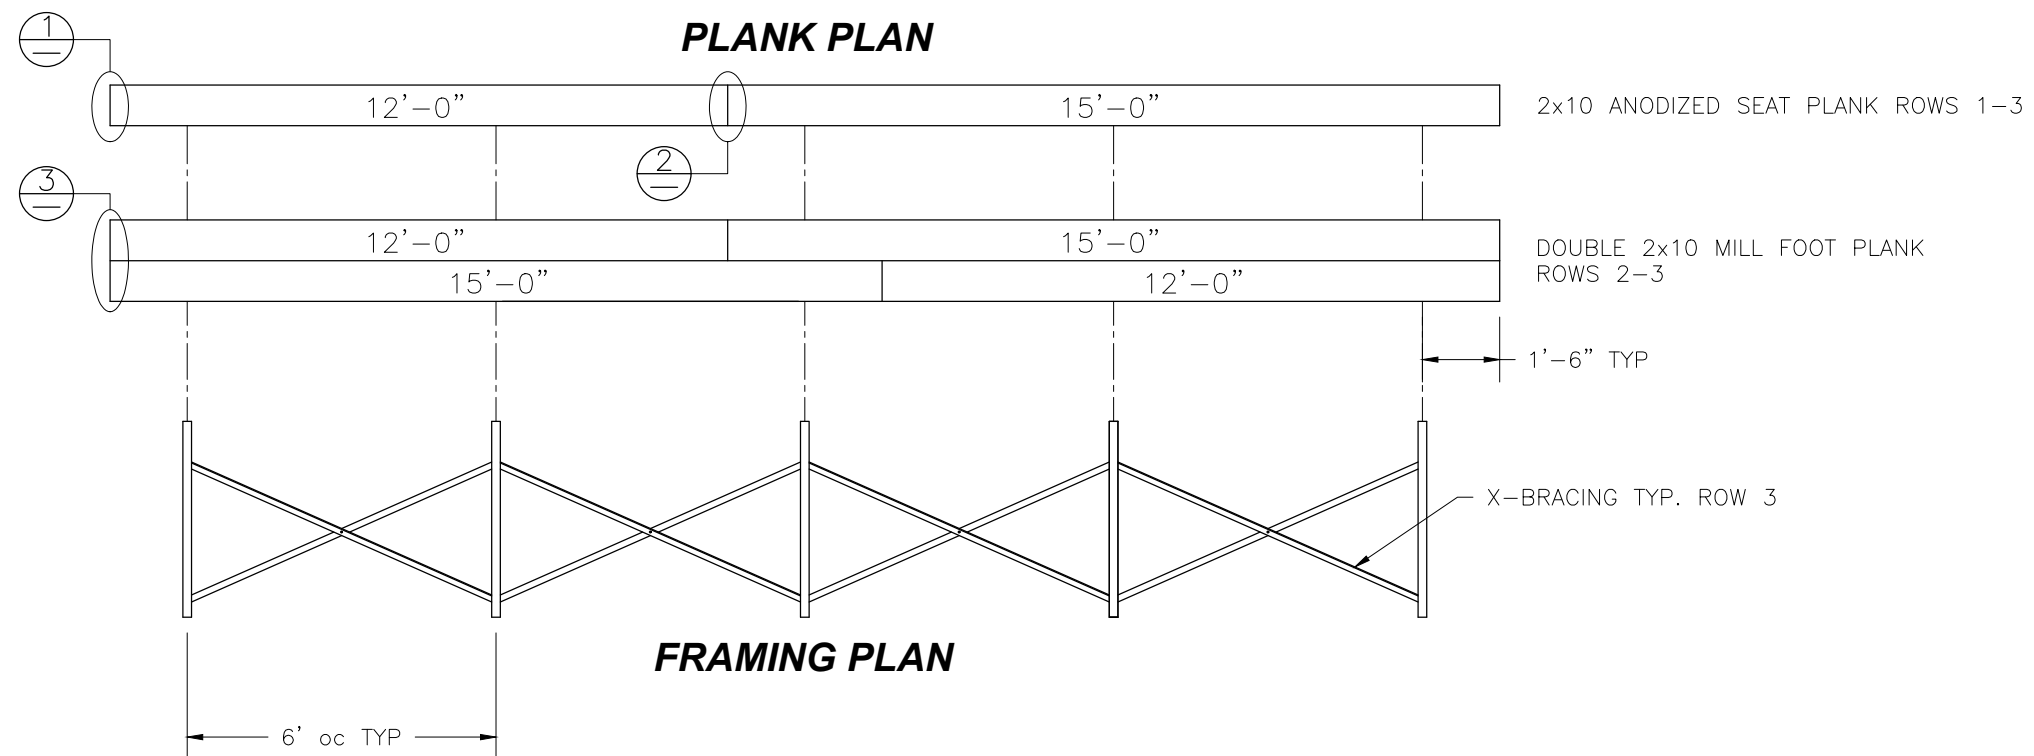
1
—

PLANK PLAN

12'–0"

15'–0"

2x10 ANODIZED SEAT PLANK ROWS 1–3

2
—

3
—

12'–0"

15'–0"

15'–0"

12'–0"

DOUBLE 2x10 MILL FOOT PLANK ROWS 2–3

1'–6" TYP

X–BRACING TYP. ROW 3

FRAMING PLAN

6' oc TYP